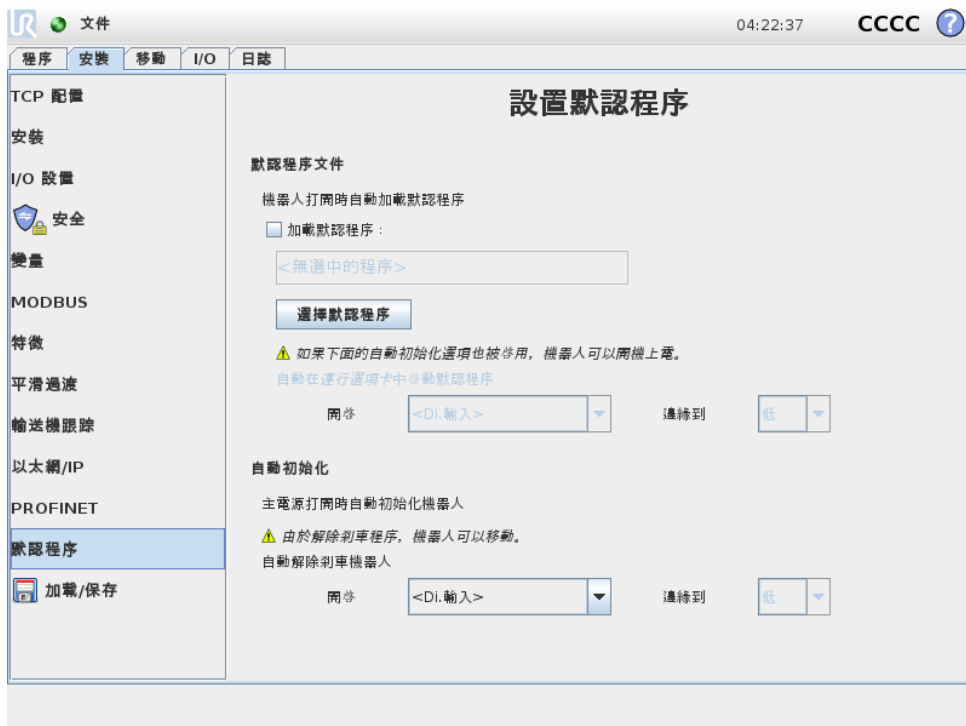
文件

04:22:37 CCCC

程序 安裝 移動 I/O 日誌

TCP 配置
安裝
I/O 設置
安全
變量
MODBUS
特徵
平滑過渡
輸送機跟踪
以太網/IP
PROFINET
默認程序
加載/保存

設置默認程序

默認程序文件

機器人打開時自動加載默認程序

加載默認程序：

<無選中的程序>

選擇默認程序

如果下面的自動初始化選項也被啓用，機器人可以開機上電。

自動在運行選項卡中啓動默認程序

開始 <Di.輸入> 邊緣到 低

自動初始化

主電源打開時自動初始化機器人

由於解除剎車程序，機器人可以移動。

自動解除剎車機器人

開始 <Di.輸入> 邊緣到 低